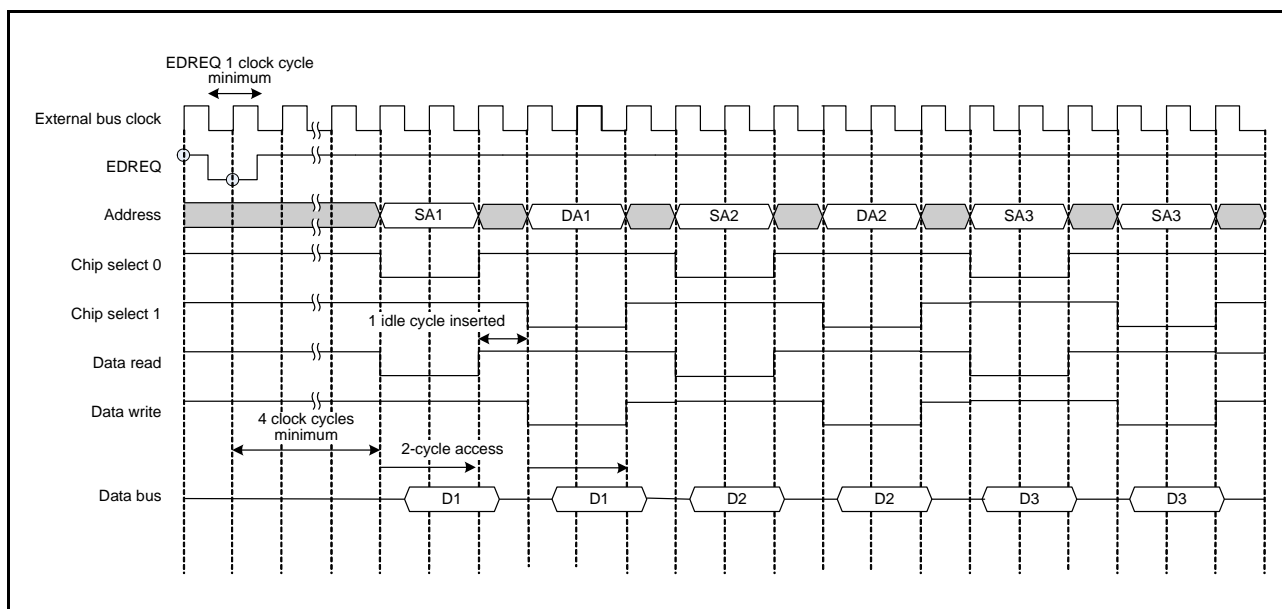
EDREQ 1 clock cycle minimum

External bus clock

EDREQ

Address

SA1

DA1

SA2

DA2

SA3

SA3

Chip select 0

Chip select 1

1 idle cycle inserted

Data read

Data write

4 clock cycles minimum

2-cycle access

Data bus

D1

D1

D2

D2

D3

D3